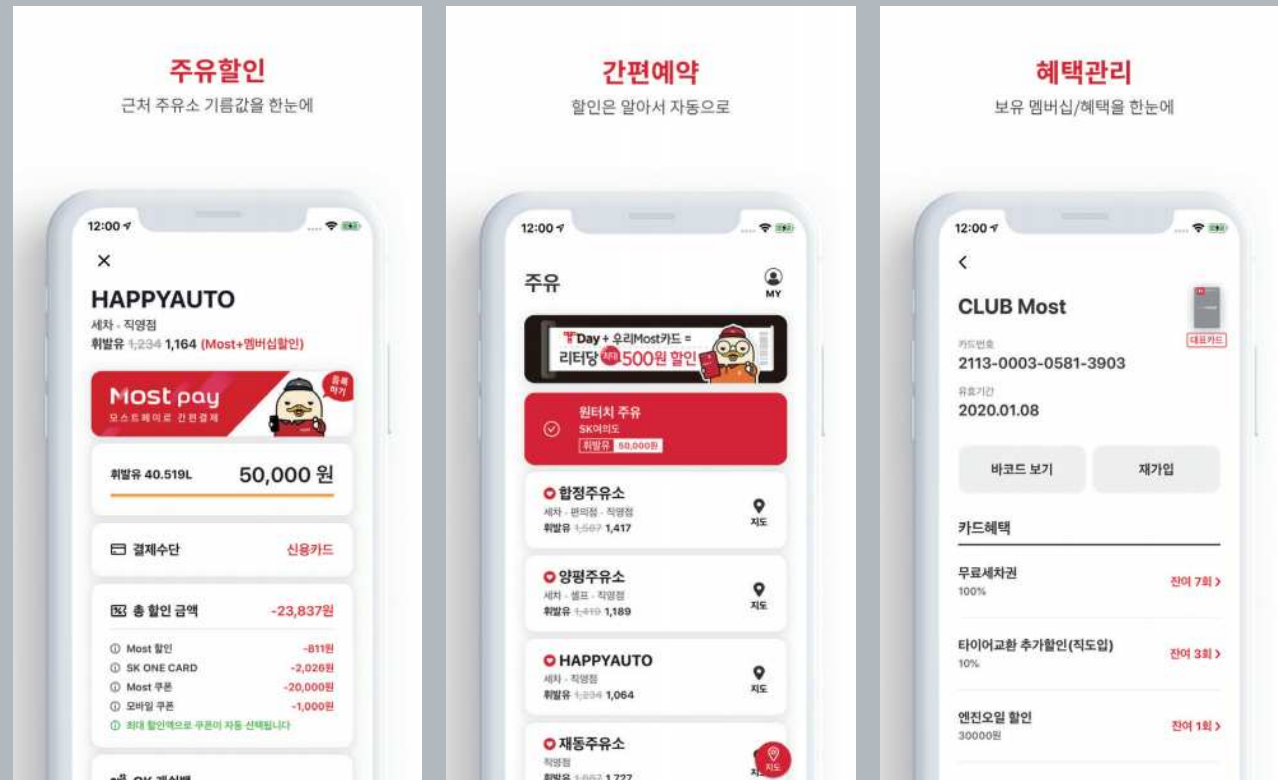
주유할인
근처 주유소 기름값을 한눈에

12:00

×

HAPPYAUTO
세차 · 직영점
휘발유 ~~1,234~~ 1,164 (Most+멤버십할인)

Most pay
모스트페이로 간편결제
등록하기

휘발유 40.519L 50,000 원

결제수단 신용카드

총 할인 금액 -23,837원

Most 할인 -811원
SK ONE CARD -2,026원
Most 쿠폰 -20,000원
모바일 쿠폰 -1,000원
최대 할인액으로 쿠폰이 자동 선택됩니다

OK 캐쉬백

간편예약
할인은 알아서 자동으로

12:00

주유 MY

T Day + 우리Most카드 = 리터당 최대 500원 할인

원터치 주유
SK여의도
휘발유 50,000원

합정주유소
세차 · 편의점 · 직영점
휘발유 ~~1,587~~ 1,417
지도

양평주유소
세차 · 셀프 · 직영점
휘발유 ~~1,419~~ 1,189
지도

HAPPYAUTO
세차 · 직영점
휘발유 ~~1,234~~ 1,064
지도

재동주유소
직영점
휘발유 ~~1,862~~ 1,727
지도

혜택관리
보유 멤버십/혜택을 한눈에

12:00

<

CLUB Most
대표카드
카드번호
2113-0003-0581-3903
유효기간
2020.01.08

바코드 보기 재가입

카드혜택

무료세차권
100%
잔여 7회 >

타이어교환 추가할인(직도입)
10%
잔여 3회 >

엔진오일 할인
30000원
잔여 1회 >